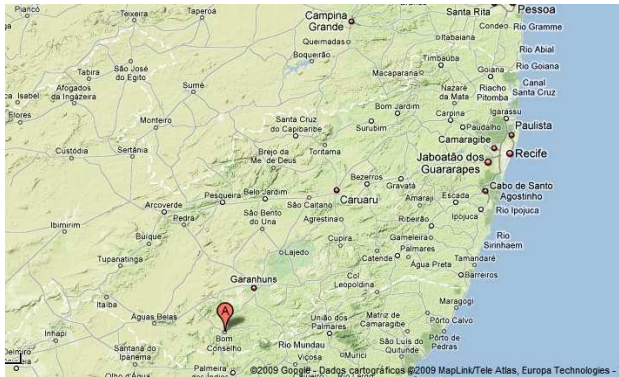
Piancó
Teixeira
Taperoá
Campina Grande
Santa Rita
Pessoa
Condeo
Rio Gramme
Queimadas
Itabaiana
Rio Abial
Tabira
São José do Egito
Timbaúba
Goiana
Rio Goiana
Afogados da Ingazeira
Sumé
Macaparana
Canal Santa Cruz
Isabel
Nazaré da Mata
Itambé
Rio Pitomba
Flores
Monteiro
Santa Cruz do Capibaribe
Bom Jardim
Carpina
Igarassu
Paulista
Surubim
Paudalho
Custódia
Sertânia
Brejo da Madre de Deus
Toritama
Camaragibe
Jaboatão dos Guararapes
Recife
Bezerros
Gravatá
Pesqueira
Belo Jardim
Caruaru
Arcoverde
Pedra
São Bento do Una
São Caitano
Amaraji
Escada
Cabo de Santo Agostinho
Agrestina
Ribeirão
Ipojuca
Rio Ipojuca
Ibimirim
Buíque
Cupira
Gameleira
Lajedo
Rio Sirinhaem
Catende
Água Preta
Tupanatinga
Tamandaré
Garanhuns
Col Leopoldina
Barreiros
Itaiba
Águas Belas
A
Maragogi
Inhapi
União dos Palmares
Matriz de Camaragibe
Porto Calvo
Santana do Ipanema
Bom Conselho
Rio Mundau
São Luís do Quitunde
Porto de Pedras
Viçosa
Murici
Palmeira
Olho d'Água
©2009 Google - Dados cartográficos ©2009 MapLink/Tele Atlas, Europa Technologies -